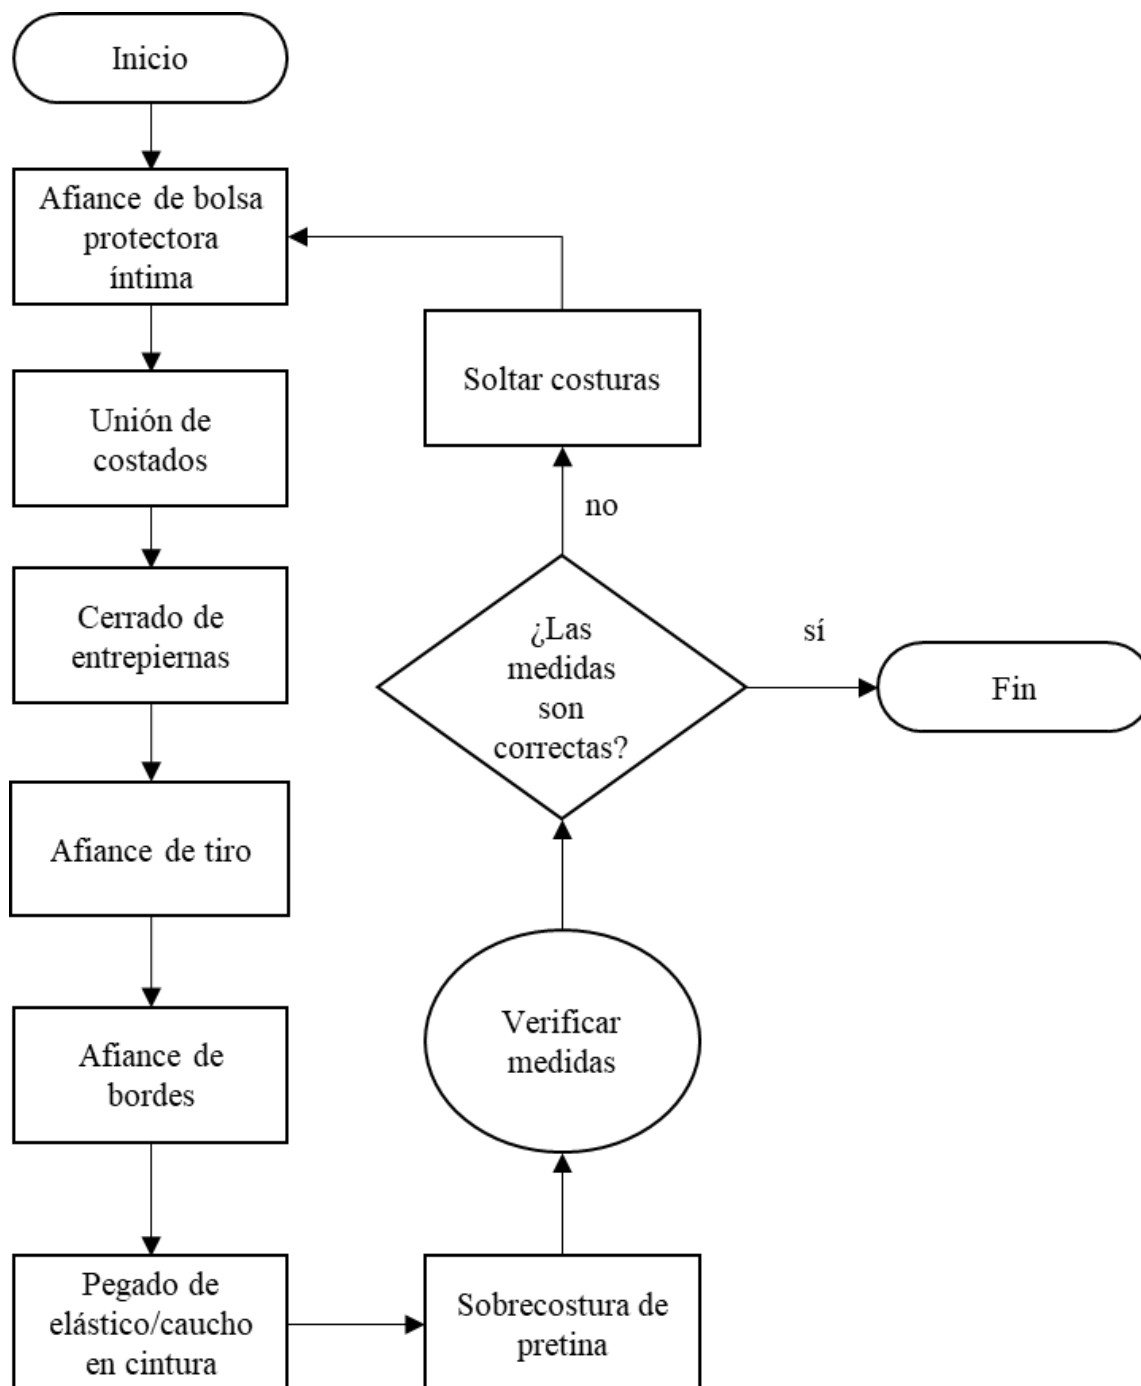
Inicio

Afiance de bolsa protectora íntima

Unión de costados

Cerrado de entrepiernas

Afiance de tiro

Afiance de bordes

Pegado de elástico/caucho en cintura

Sobrecostura de pretina

Verificar medidas

¿Las medidas son correctas?

no

Soltar costuras

sí

Fin